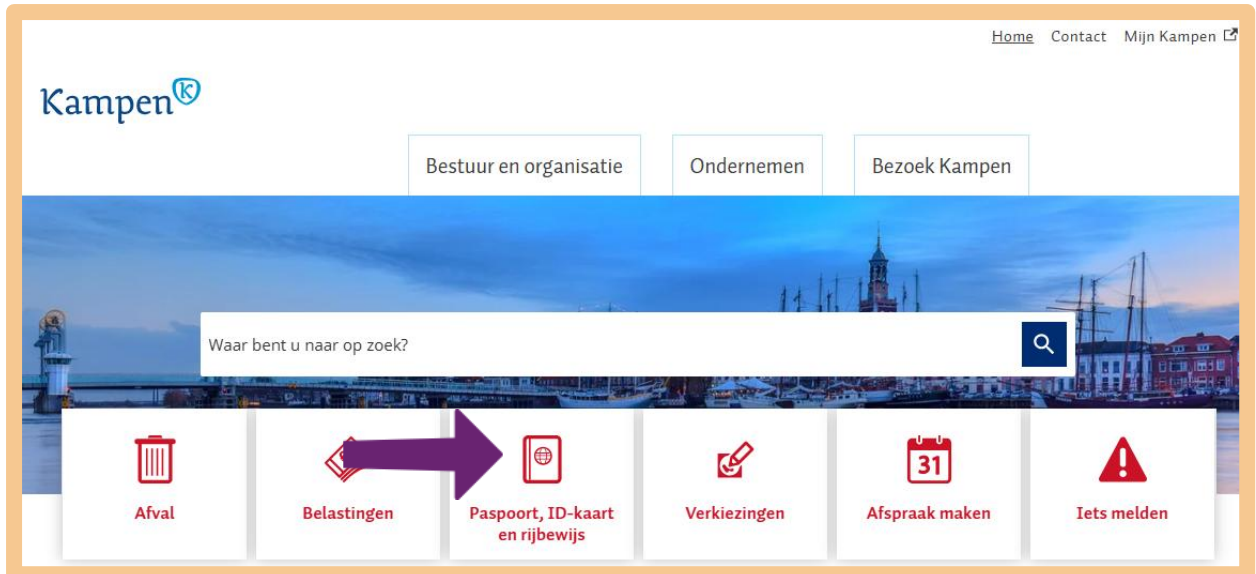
Home Contact Mijn Kampen

Kampen

Bestuur en organisatie
Ondernemen
Bezoek Kampen

Waar bent u naar op zoek?

Afval
Belastingen
Paspoort, ID-kaart en rijbewijs
Verkiezingen
31
Afspraak maken
Iets melden